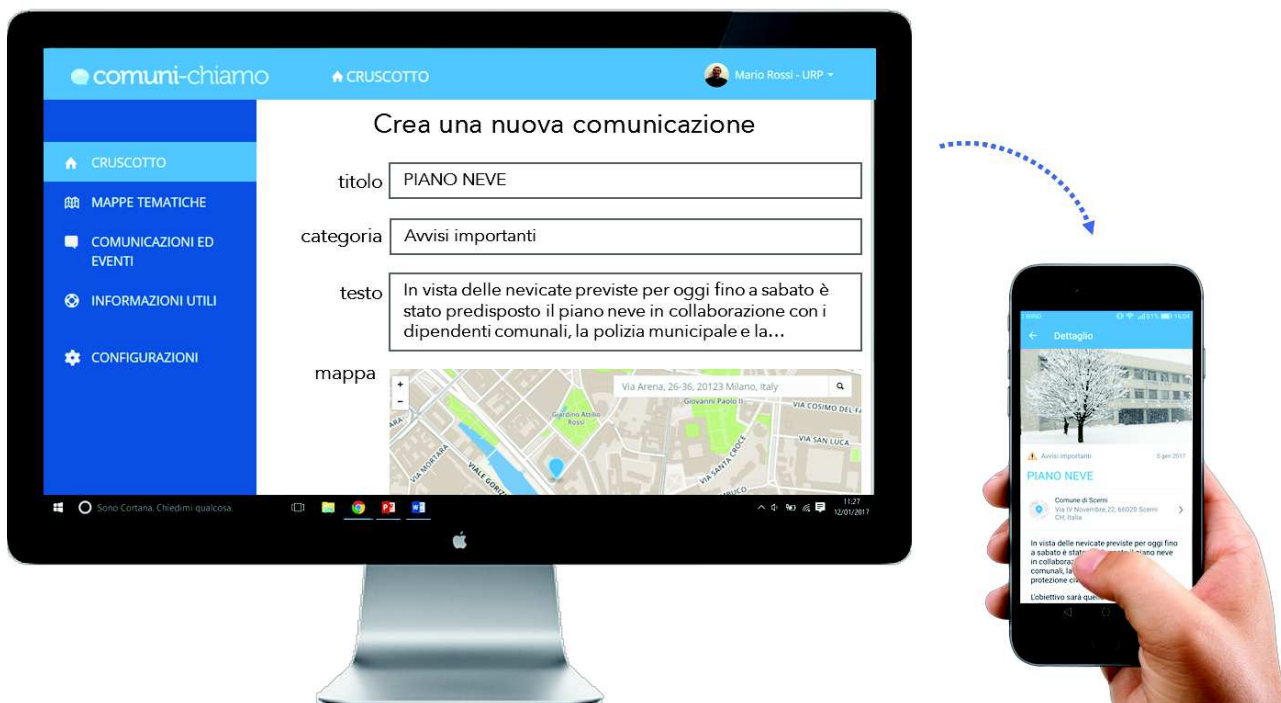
comuni-chiamo
CRUSCOTTO
Mario Rossi - URP

CRUSCOTTO
MAPPE TEMATICHE
COMUNICAZIONI ED EVENTI
INFORMAZIONI UTILI
CONFIGURAZIONI

Crea una nuova comunicazione

titolo PIANO NEVE

categoria Avvisi importanti

testo In vista delle nevicate previste per oggi fino a sabato è stato predisposto il piano neve in collaborazione con i dipendenti comunali, la polizia municipale e la...

mappa

+
−
Via Arena, 26-36, 20123 Milano, Italy
Giardino Attilio Rossi
Giovanni Paolo II
VIA COSIMO DEL F
VIA SAN LUCA
VIA SANTA CROCE
VIA MORTARA
VIALE GORIZ
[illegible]

Sono Cortana. Chiedimi qualcosa.
11:27
12/01/2017

Dettaglio
Avvisi importanti
5 gen 2017
PIANO NEVE
Comune di Scerni
Via IV Novembre, 22, 66020 Scerni CH, Italia
In vista delle nevicate previste per oggi fino a sabato è stat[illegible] il piano neve in collabora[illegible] comunali, la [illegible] protezione civ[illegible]
L'obiettivo sarà que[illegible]